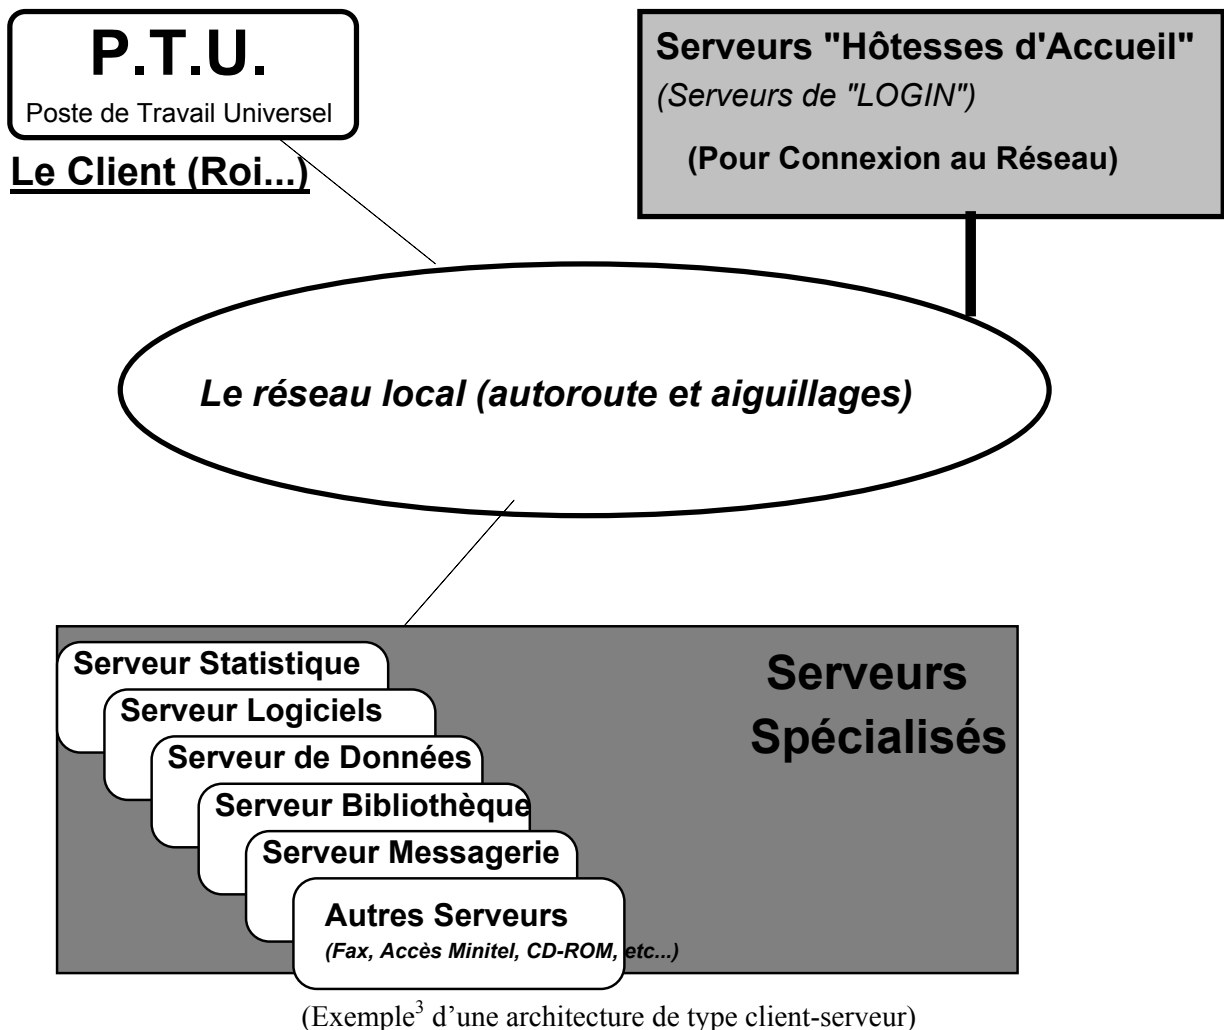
P.T.U.
Poste de Travail Universel

Le Client (Roi...)

Serveurs "Hôtesses d'Accueil"
(Serveurs de "LOGIN")
(Pour Connexion au Réseau)

Le réseau local (autoroute et aiguillages)

Serveur Statistique
Serveur Logiciels
Serveur de Données
Serveur Bibliothèque
Serveur Messagerie
Autres Serveurs
(Fax, Accès Minitel, CD-ROM, etc...)

Serveurs Spécialisés

(Exemple$^3$ d'une architecture de type client-serveur)